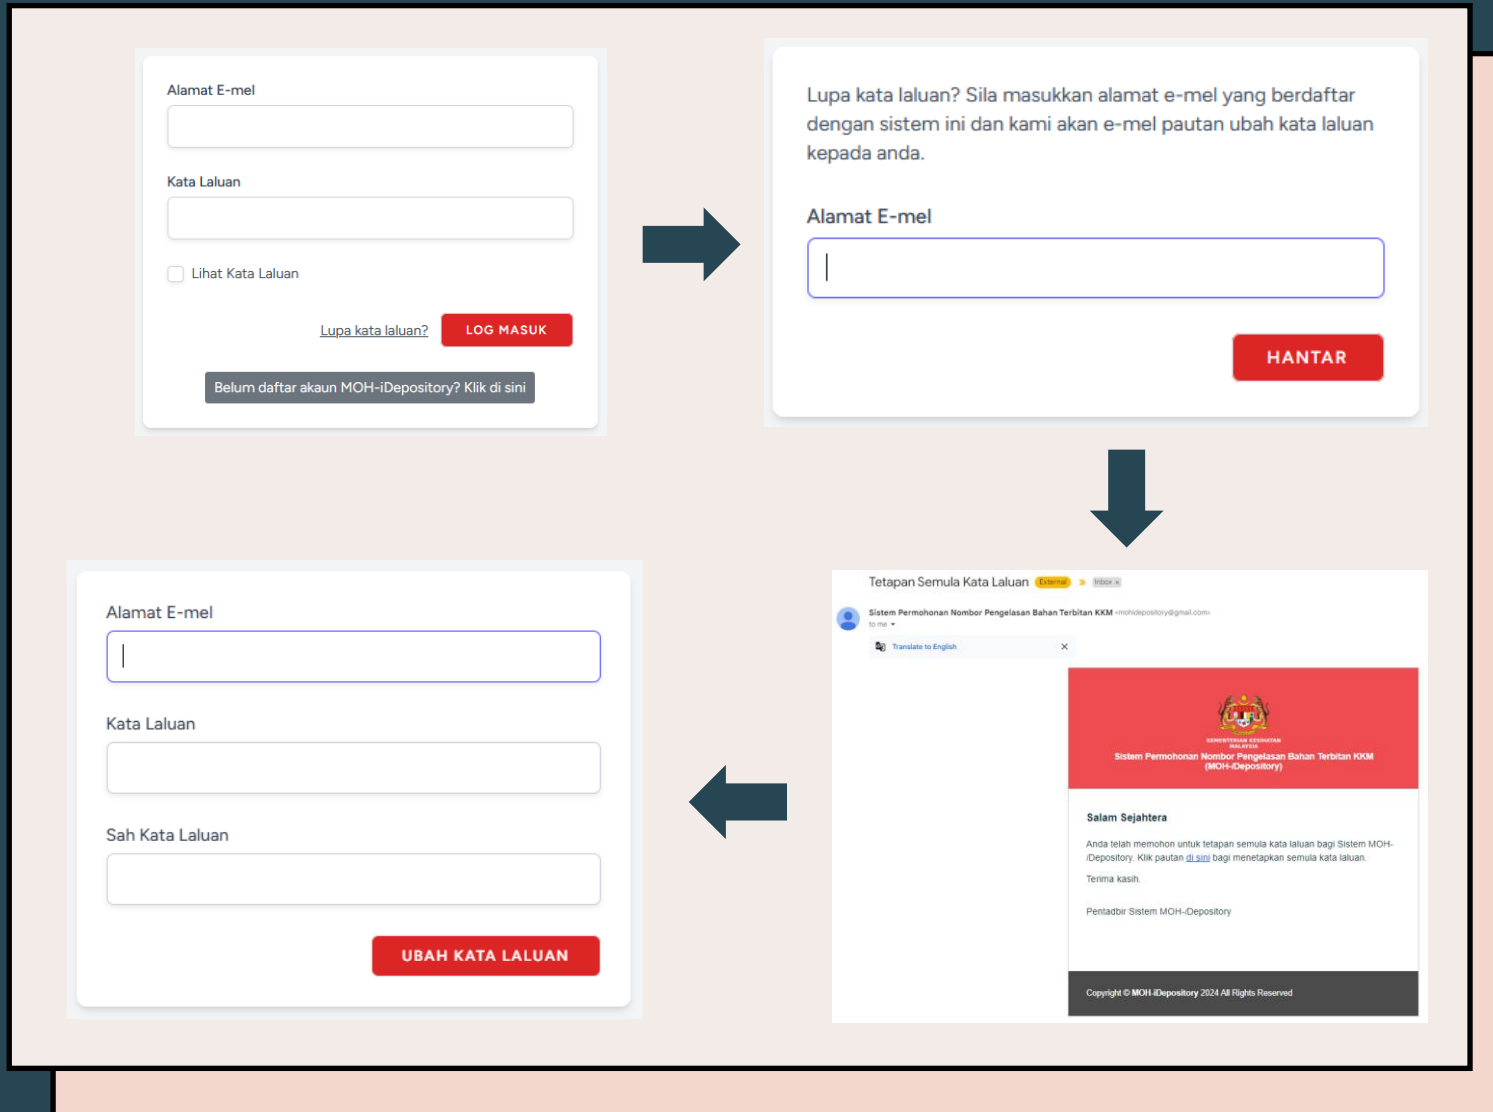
Alamat E-mel

Kata Laluan

Lihat Kata Laluan

Lupa kata laluan? LOG MASUK

Belum daftar akaun MOH-iDepository? Klik di sini

Lupa kata laluan? Sila masukkan alamat e-mel yang berdaftar dengan sistem ini dan kami akan e-mel pautan ubah kata laluan kepada anda.

Alamat E-mel

HANTAR

Tetapan Semula Kata Laluan External Inbox

Sistem Permohonan Nombor Pengelasan Bahan Terbitan KKM <mohidepository@gmail.com>
to me

Translate to English

KEMENTERIAN KESIHATAN MALAYSIA
Sistem Permohonan Nombor Pengelasan Bahan Terbitan KKM (MOH-iDepository)

Salam Sejahtera

Anda telah memohon untuk tetapan semula kata laluan bagi Sistem MOH-iDepository. Klik pautan di sini bagi menetapkan semula kata laluan.

Terima kasih.

Pentadbir Sistem MOH-iDepository

Copyright © MOH-iDepository 2024 All Rights Reserved

Alamat E-mel

Kata Laluan

Sah Kata Laluan

UBAH KATA LALUAN